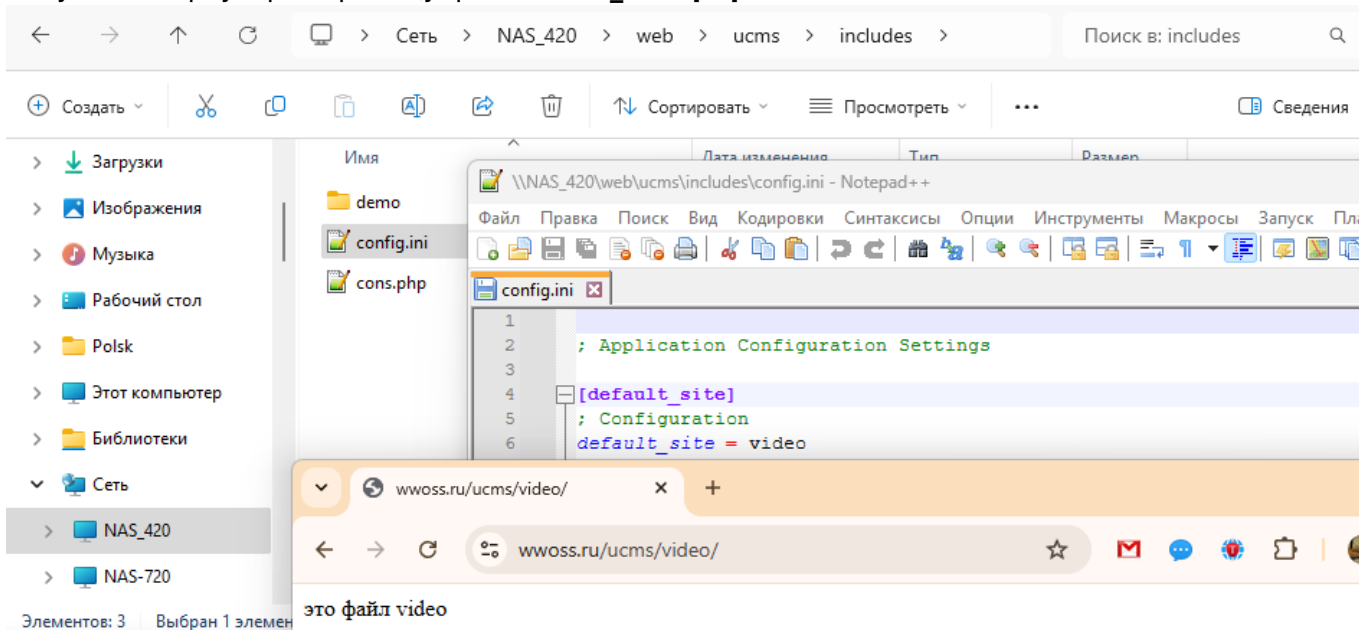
Сеть > NAS_420 > web > ucms > includes >

Поиск в: includes

Создать

Сортировать

Просмотреть

Сведения

Загрузки
Изображения
Музыка
Рабочий стол
Polsk
Этот компьютер
Библиотеки
Сеть
NAS_420
NAS-720

Элементов: 3 Выбран 1 элемен

Имя
demo
config.ini
cons.php

\\NAS_420\web\ucms\includes\config.ini - Notepad++

Файл Правка Поиск Вид Кодировки Синтаксисы Опции Инструменты Макросы Запуск Пл

config.ini

1
2 ; Application Configuration Settings
3
4 [default_site]
5 ; Configuration
6 default_site = video

wwoss.ru/ucms/video/

wwoss.ru/ucms/video/

это файл video